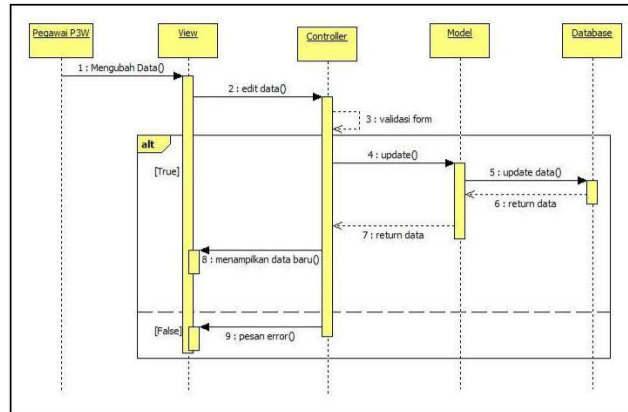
Pegawai P3W

View

Controller

Model

Database

1 : Mengubah Data()

2 : edit data()

3 : validasi form

alt

[True]

4 : update()

5 : update data()

6 : return data

7 : return data

8 : menampilkan data baru()

[False]

9 : pesan error()